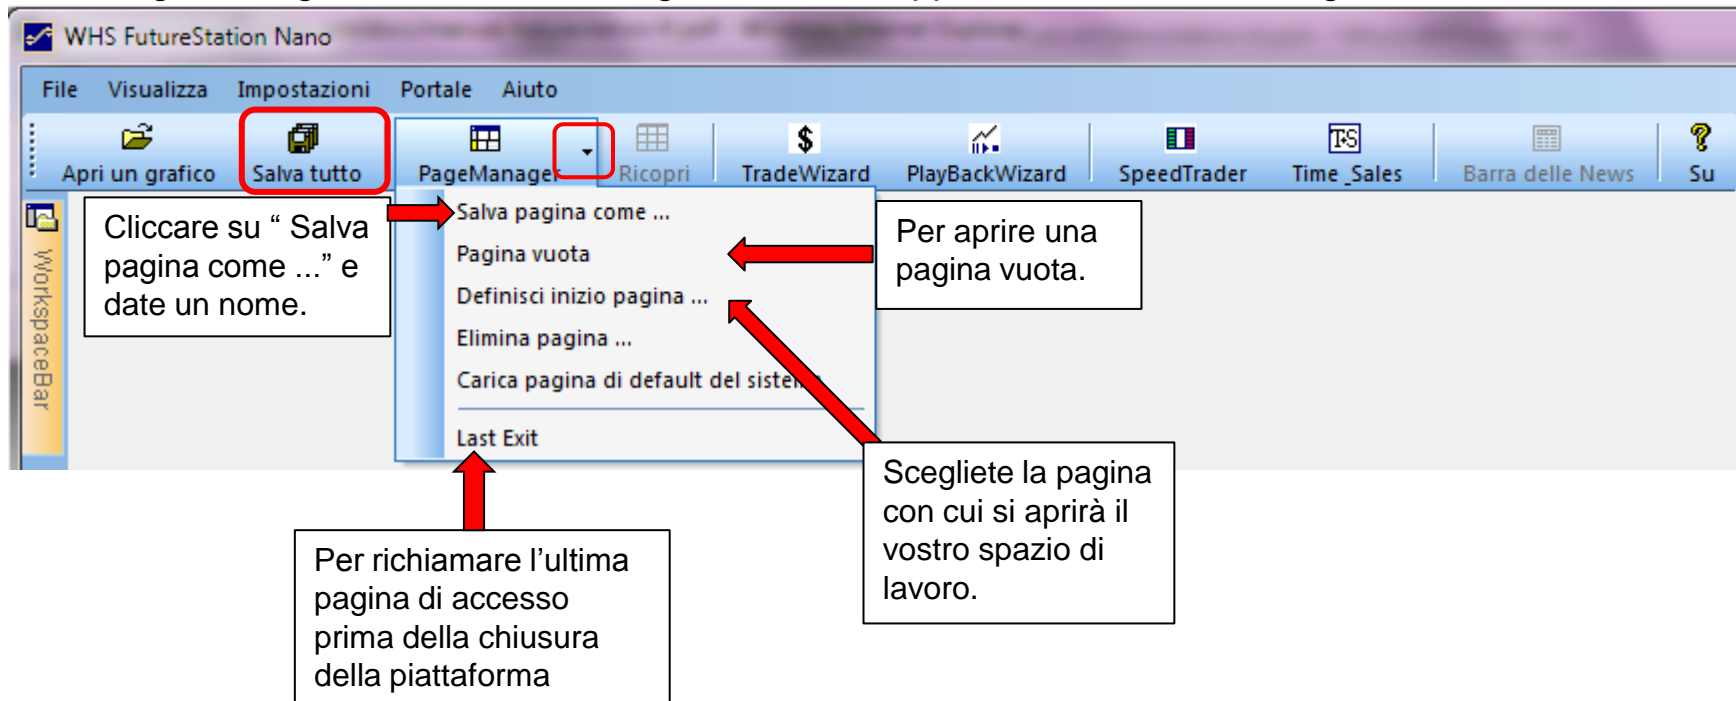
WHS FutureStation Nano

File Visualizza Impostazioni Portale Aiuto

Apri un grafico Salva tutto PageManager Ricopri TradeWizard PlayBackWizard SpeedTrader Time_Sales Barra delle News Su

WorkspaceBar

Cliccare su “ Salva pagina come ...” e date un nome.

Salva pagina come ...
Pagina vuota
Definisci inizio pagina ...
Elimina pagina ...
Carica pagina di default del siste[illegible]
Last Exit

Per aprire una pagina vuota.

Scegliete la pagina con cui si aprirà il vostro spazio di lavoro.

Per richiamare l’ultima pagina di accesso prima della chiusura della piattaforma